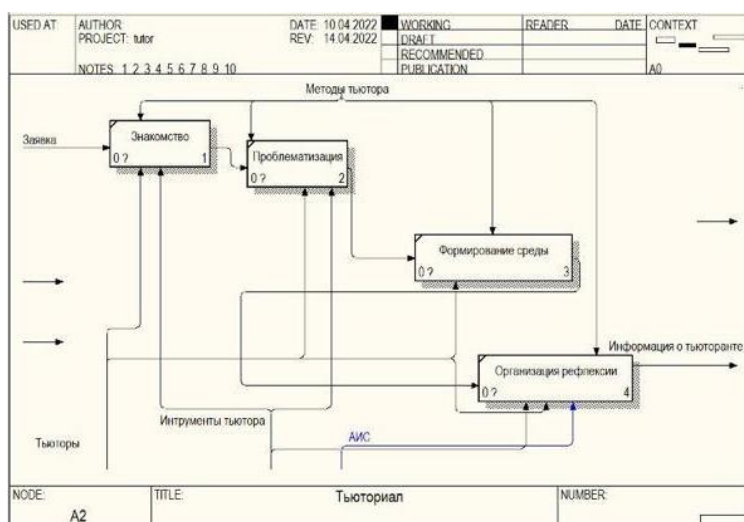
USED AT: AUTHOR:
PROJECT: tutor
NOTES: 1 2 3 4 5 6 7 8 9 10

DATE: 10.04.2022
REV: 14.04.2022

WORKING
DRAFT
RECOMMENDED
PUBLICATION

READER DATE CONTEXT

A0

Методы тьютора

Заявка

Знакомство
0 ? 1

Проблематизация
0 ? 2

Формирование среды
0 ? 3

Информация о тьюторанте

Организация рефлексии
0 ? 4

Интрументы тьютора

АИС

Тьюторы

NODE:
A2

TITLE:
Тьюториал

NUMBER: